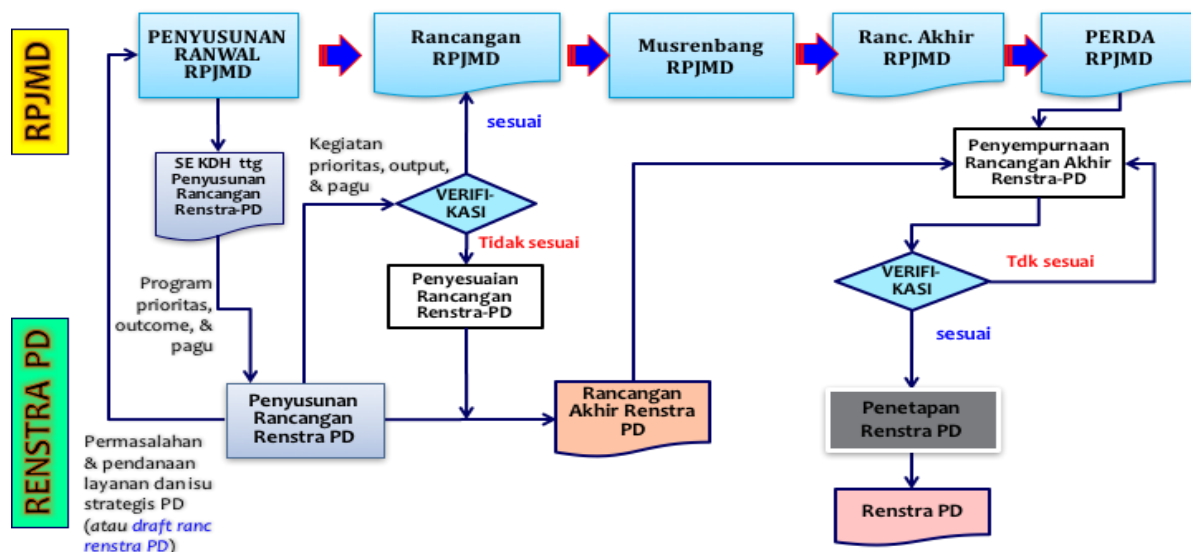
RPJMD

PENYUSUNAN RANWAL RPJMD

Rancangan RPJMD

Musrenbang RPJMD

Ranc. Akhir RPJMD

PERDA RPJMD

SE KDH ttg Penyusunan Rancangan Renstra-PD

Kegiatan prioritas, output, & pagu

sesuai

VERIFIKASI

Tidak sesuai

Penyesuaian Rancangan Renstra-PD

Penyempurnaan Rancangan Akhir Renstra-PD

VERIFIKASI

Tdk sesuai

sesuai

Program prioritas, outcome, & pagu

RENSTRA PD

Penyusunan Rancangan Renstra PD

Rancangan Akhir Renstra PD

Penetapan Renstra PD

Renstra PD

Permasalahan & pendanaan layanan dan isu strategis PD (atau draft ranc renstra PD)